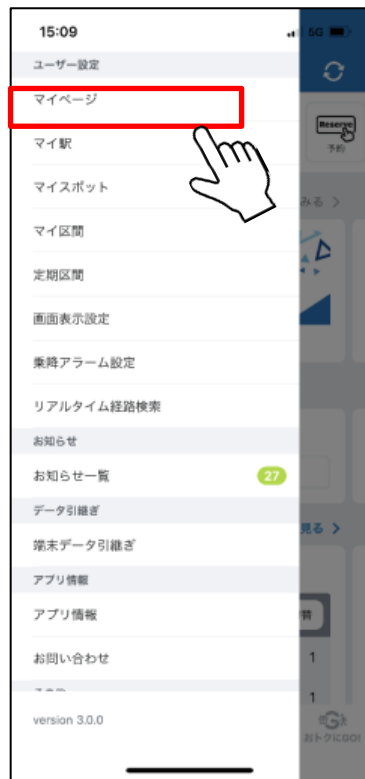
15:09
5G
ユーザー設定
マイページ
マイ駅
マイスポット
マイ区間
定期区間
画面表示設定
乗降アラーム設定
リアルタイム経路検索
お知らせ
お知らせ一覧
27
データ引継ぎ
端末データ引継ぎ
アプリ情報
アプリ情報
お問い合わせ
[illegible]
version 3.0.0
Reserve
予約
みる >
見る >
1
1
おトクにGO!